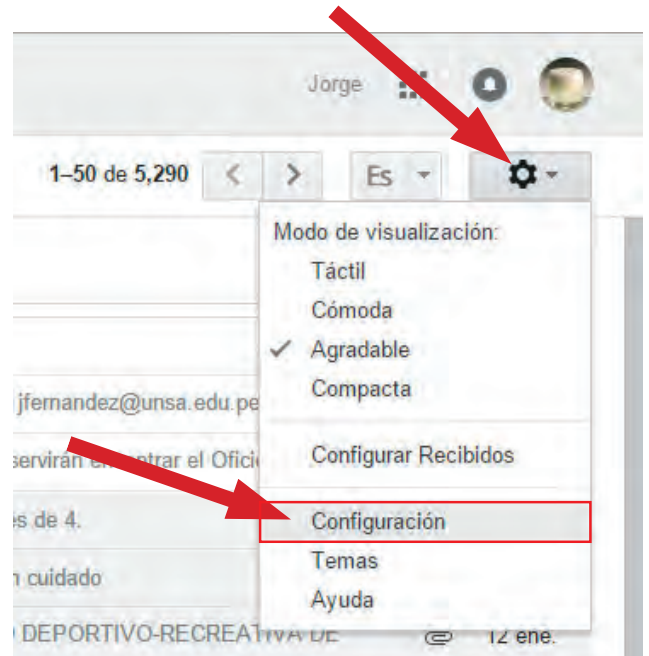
Jorge

1–50 de 5,290

Es

Modo de visualización:
Táctil
Cómoda
Agradable
Compacta

Configurar Recibidos

Configuración
Temas
Ayuda

jfernandez@unsa.edu.pe
servirán en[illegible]trar el Ofici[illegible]
es de 4.
n cuidado
DEPORTIVO-RECREATIVA DE
12 ene.